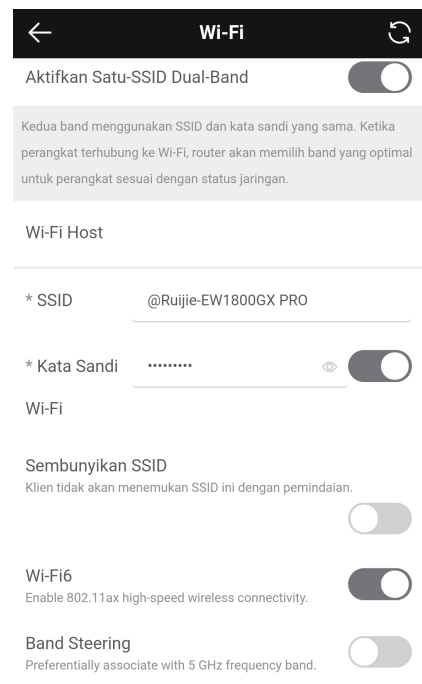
Wi-Fi

Aktifkan Satu-SSID Dual-Band

Kedua band menggunakan SSID dan kata sandi yang sama. Ketika perangkat terhubung ke Wi-Fi, router akan memilih band yang optimal untuk perangkat sesuai dengan status jaringan.

Wi-Fi Host

* SSID @Ruijie-EW1800GX PRO

* Kata Sandi Wi-Fi ·········

Sembunyikan SSID
Klien tidak akan menemukan SSID ini dengan pemindaian.

Wi-Fi6
Enable 802.11ax high-speed wireless connectivity.

Band Steering
Preferentially associate with 5 GHz frequency band.